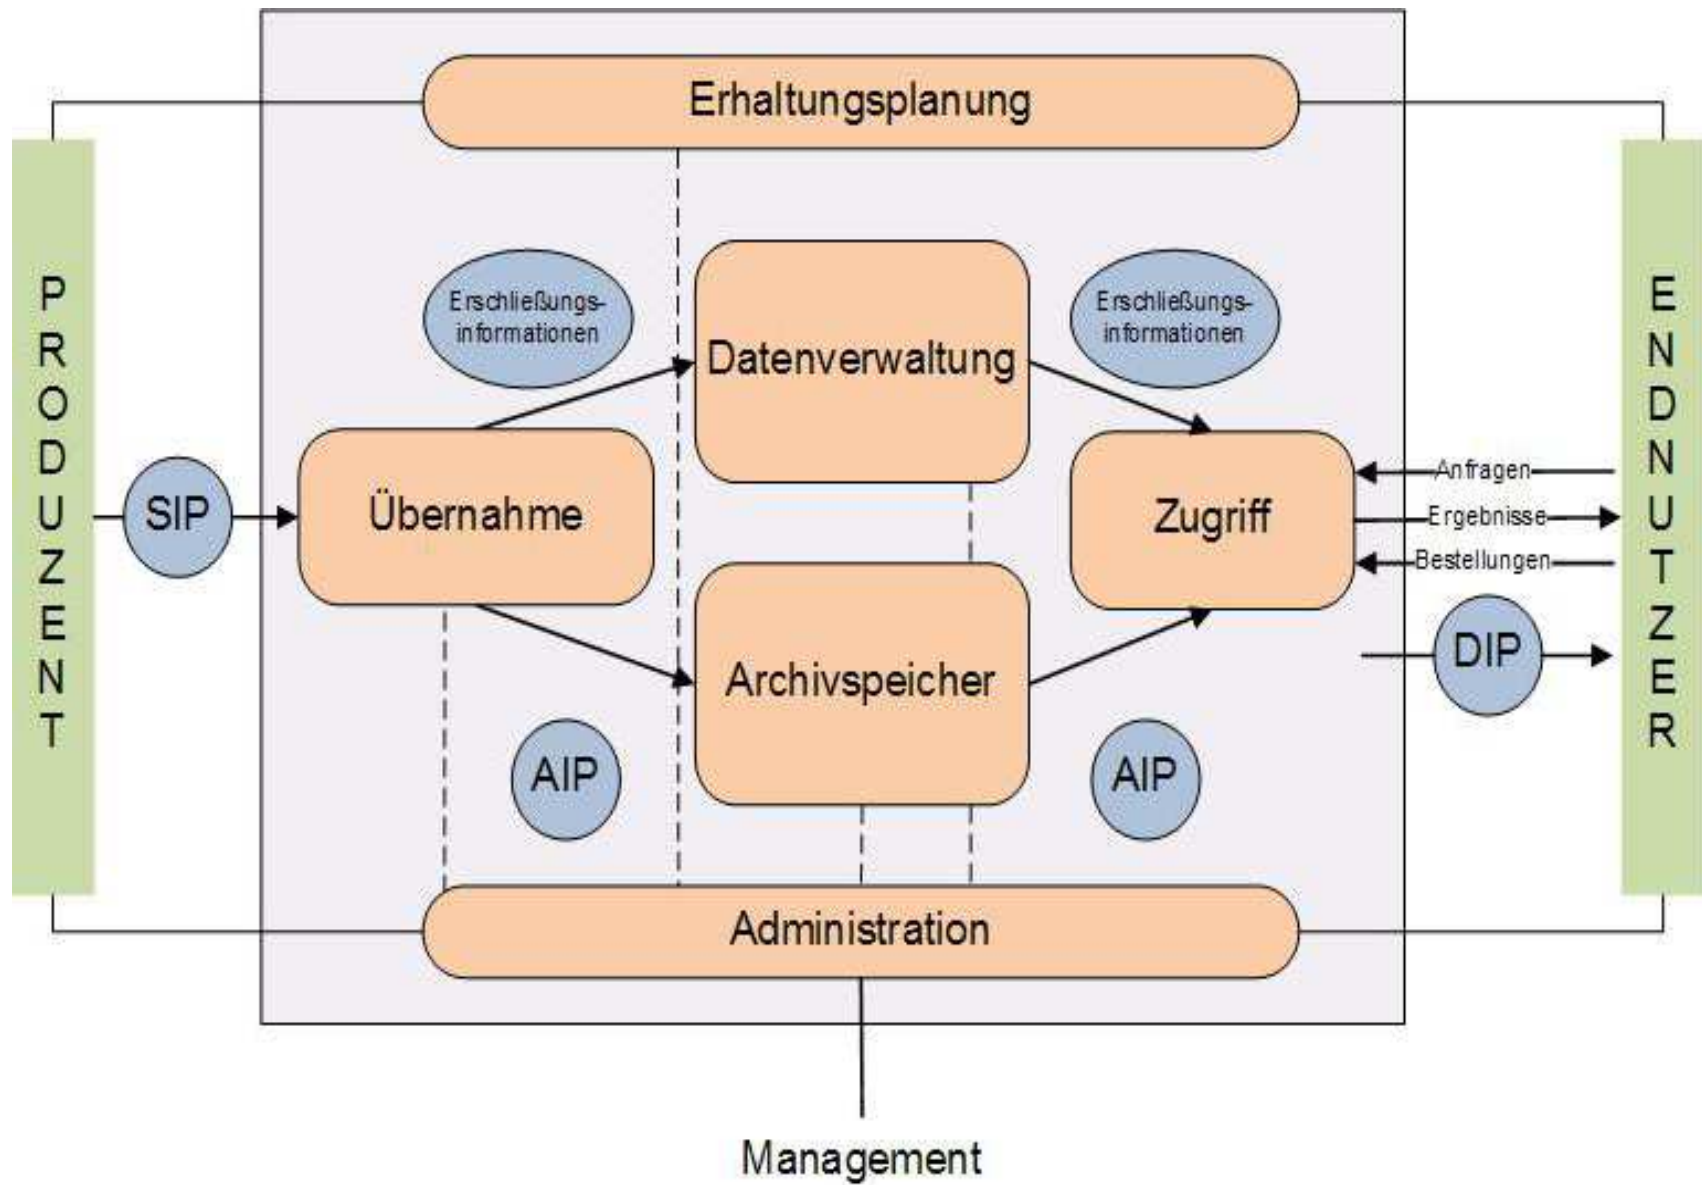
Erhaltungsplanung

PRODUZENT

SIP

Erschließungs-informationen

Übernahme

Datenverwaltung

Archivspeicher

AIP

Erschließungs-informationen

Zugriff

Anfragen

Ergebnisse

Bestellungen

DIP

AIP

ENDNUTZER

Administration

Management